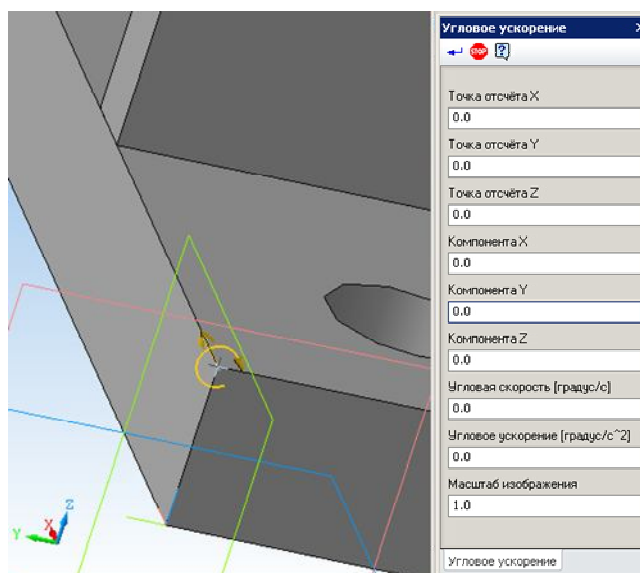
Угловое ускорение
STOP

Точка отсчёта X
0.0
Точка отсчёта Y
0.0
Точка отсчёта Z
0.0
Компонента X
0.0
Компонента Y
0.0
Компонента Z
0.0
Угловая скорость [градус/с]
0.0
Угловое ускорение [градус/с^2]
0.0
Масштаб изображения
1.0

Угловое ускорение

Y X Z